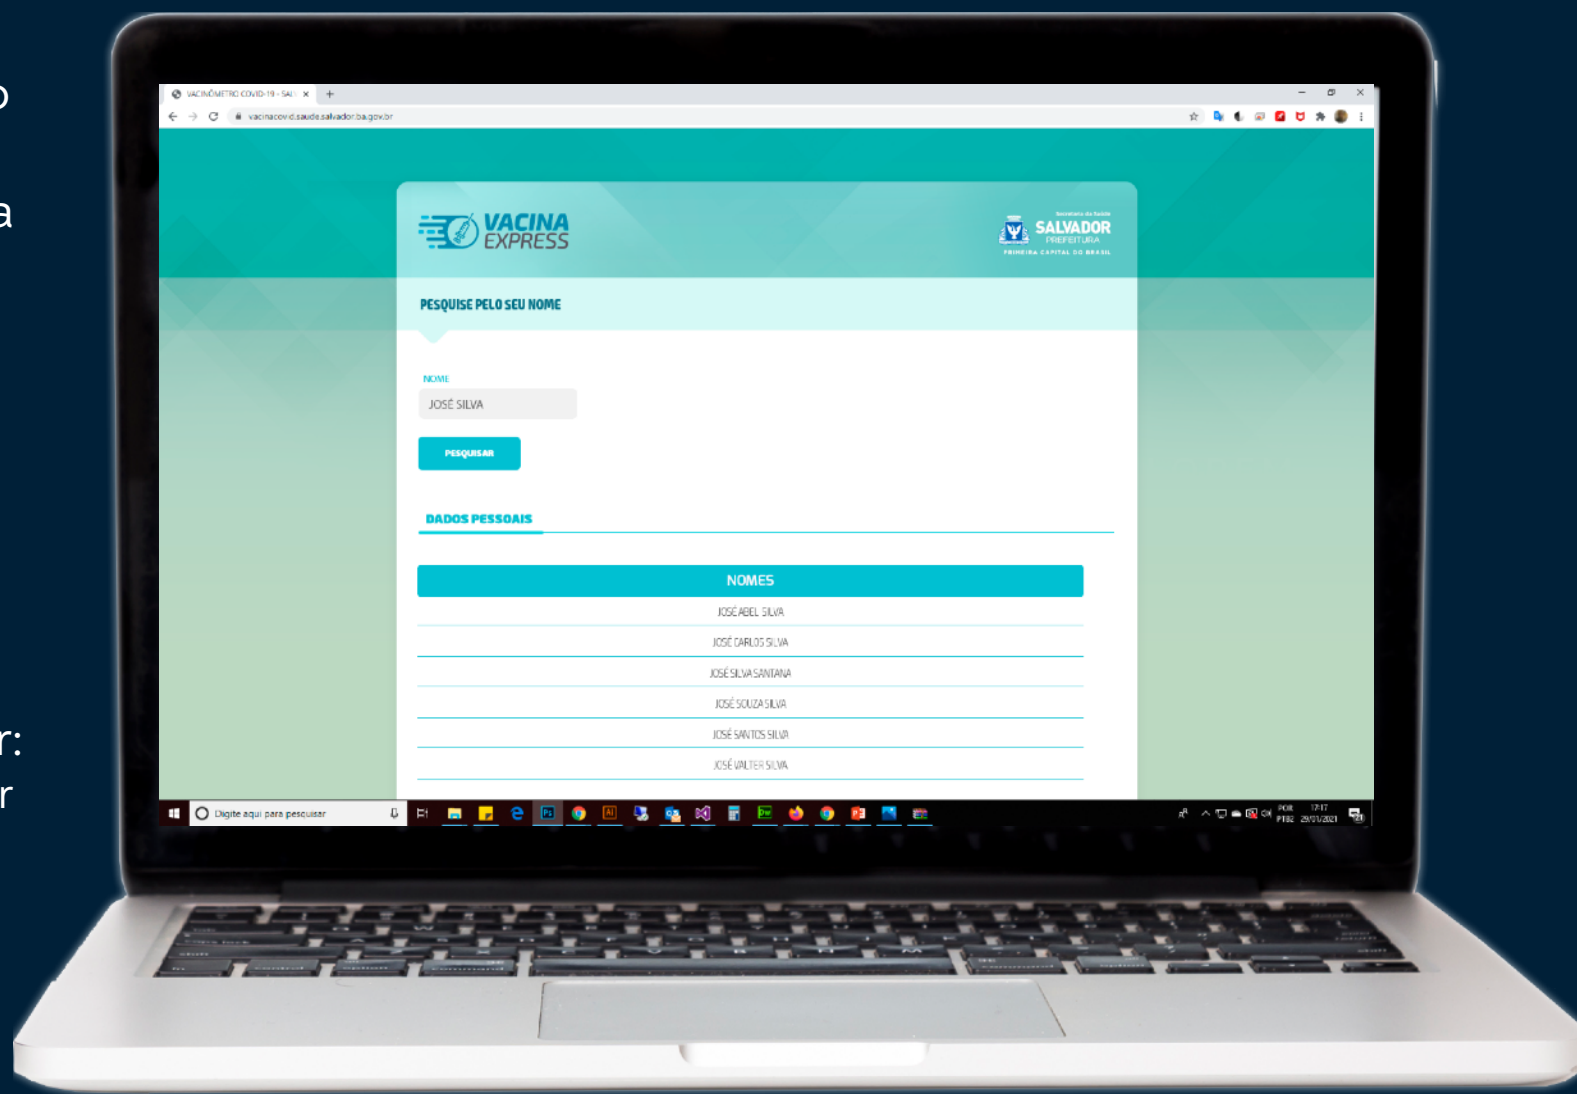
o

a

r:
r

VACINÔMETRO COVID-19 - SAL ×
vacinacovid.saude.salvador.ba.gov.br

VACINA EXPRESS

Secretaria da Saúde
SALVADOR
PREFEITURA
PRIMEIRA CAPITAL DO BRASIL

PESQUISE PELO SEU NOME

NOME
JOSÉ SILVA

PESQUISAR

DADOS PESSOAIS

| NOMES |
|---|
| JOSÉ ABEL SILVA |
| JOSÉ CARLOS SILVA |
| JOSÉ SILVA SANTANA |
| JOSÉ SOUZA SILVA |
| JOSÉ SANTOS SILVA |
| JOSÉ VALTER SILVA |

Digite aqui para pesquisar

POR PTB2 17:17 29/01/2021